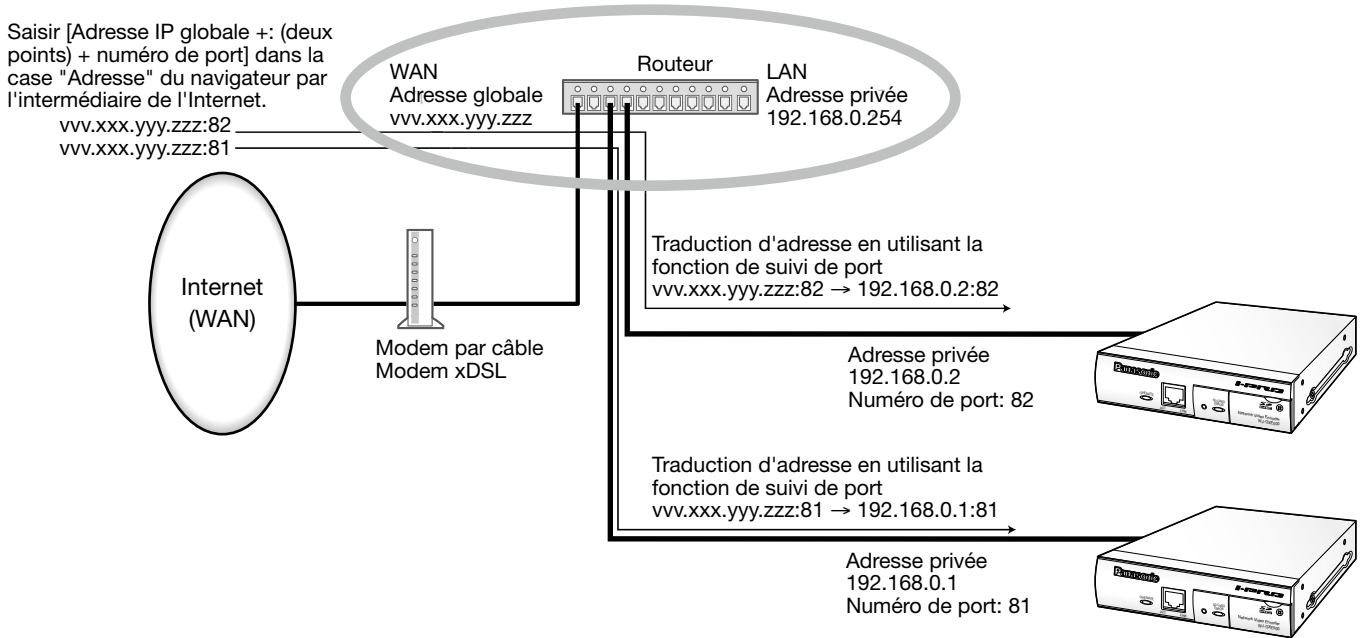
Saisir [Adresse IP globale +: (deux points) + numéro de port] dans la case "Adresse" du navigateur par l'intermédiaire de l'Internet.

vvv.xxx.yyy.zzz:82
vvv.xxx.yyy.zzz:81

WAN
Adresse globale
vvv.xxx.yyy.zzz

Routeur

LAN
Adresse privée
192.168.0.254

Internet
(WAN)

Modem par câble
Modem xDSL

Traduction d'adresse en utilisant la fonction de suivi de port
vvv.xxx.yyy.zzz:82 → 192.168.0.2:82

Adresse privée
192.168.0.2
Numéro de port: 82

Panasonic
i-PRO

Traduction d'adresse en utilisant la fonction de suivi de port
vvv.xxx.yyy.zzz:81 → 192.168.0.1:81

Adresse privée
192.168.0.1
Numéro de port: 81

Panasonic
i-PRO